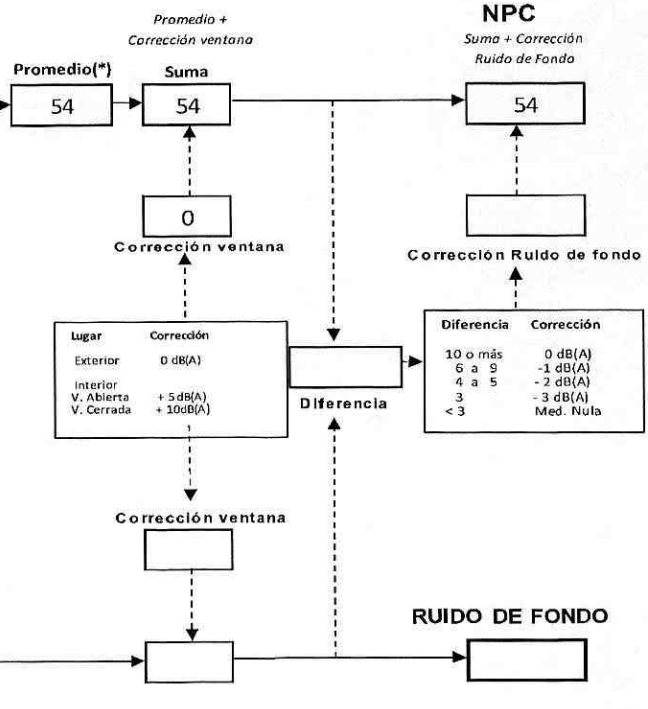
Promedio +
Corrección ventana

NPC
Suma + Corrección
Ruido de Fondo

Promedio(*)
54

Suma
54

54

0
Corrección ventana

Corrección Ruido de fondo

| Lugar | Corrección |
|---|---|
| Exterior | 0 dB(A) |
| Interior | |
| V. Abierta | + 5 dB(A) |
| V. Cerrada | + 10dB(A) |

Diferencia

| Diferencia | Corrección |
|---|---|
| 10 o más | 0 dB(A) |
| 6 a 9 | -1 dB(A) |
| 4 a 5 | - 2 dB(A) |
| 3 | - 3 dB(A) |
| < 3 | Med. Nula |

Corrección ventana

RUIDO DE FONDO